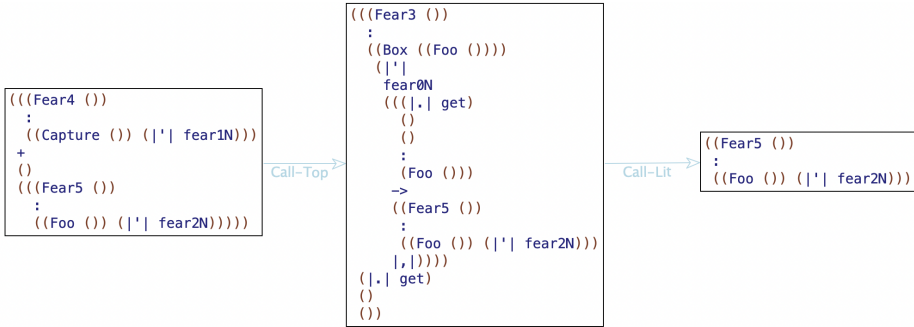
(((Fear4 ())
 :
 ((Capture ()) (|'| fear1N)))
 +
 ()
 (((Fear5 ())
  :
  ((Foo ()) (|'| fear2N)))))

Call-Top

(((Fear3 ())
 :
 ((Box ((Foo ())))
  (|'|
   fear0N
   (((|.| get)
     ()
     ()
     :
     (Foo ()))
    ->
    ((Fear5 ())
     :
     ((Foo ()) (|'| fear2N)))
    |,|))))
 (|.| get)
 ()
 ())

Call-Lit

((Fear5 ())
 :
 ((Foo ()) (|'| fear2N)))